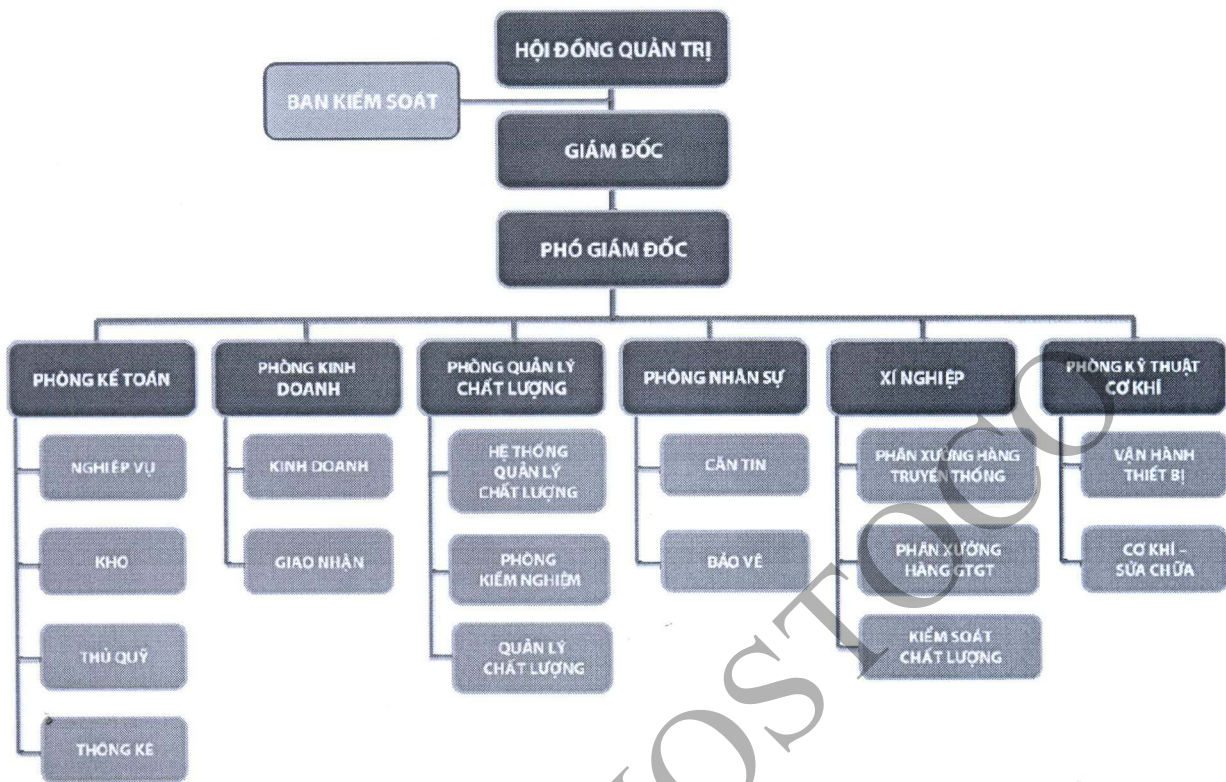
HỘI ĐỒNG QUẢN TRỊ

BAN KIỂM SOÁT

GIÁM ĐỐC

PHÓ GIÁM ĐỐC

PHÒNG KẾ TOÁN

NGHIỆP VỤ

KHO

THỦ QUỸ

THỐNG KÊ

PHÒNG KINH DOANH

KINH DOANH

GIAO NHẬN

PHÒNG QUẢN LÝ CHẤT LƯỢNG

HỆ THỐNG QUẢN LÝ CHẤT LƯỢNG

PHÒNG KIỂM NGHIỆM

QUẢN LÝ CHẤT LƯỢNG

PHÒNG NHÂN SỰ

CĂN TIN

BẢO VỆ

XÍ NGHIỆP

PHÂN XƯỞNG HÀNG TRUYỀN THỐNG

PHÂN XƯỞNG HÀNG GTGT

KIỂM SOÁT CHẤT LƯỢNG

PHÒNG KỸ THUẬT CƠ KHÍ

VẬN HÀNH THIẾT BỊ

CƠ KHÍ - SỬA CHỮA

OSTOCO